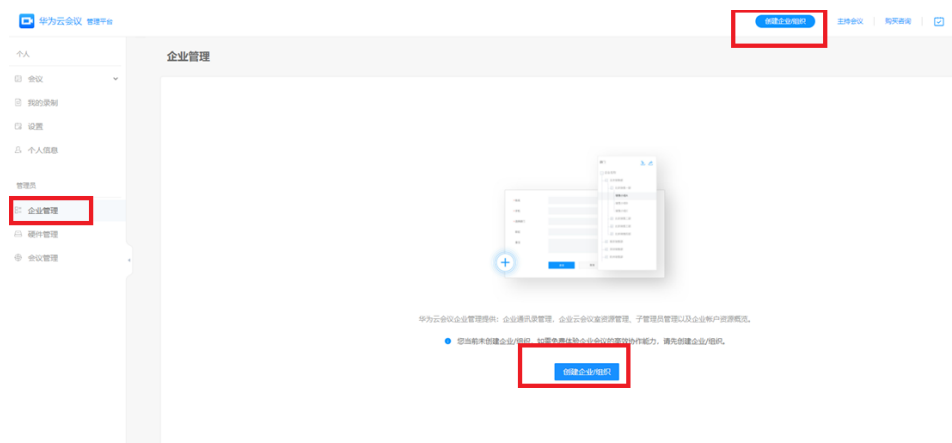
华为云会议 管理平台

创建企业/组织 主持会议 购买咨询

个人

会议

我的录制

设置

个人信息

管理员

企业管理

硬件管理

会议管理

企业管理

华为云会议企业管理提供：企业通讯录管理、企业云会议室资源管理、子管理员管理以及企业帐户资源概览。

您当前未创建企业/组织，如需免费体验企业会议的高效协作能力，请先创建企业/组织。

创建企业/组织